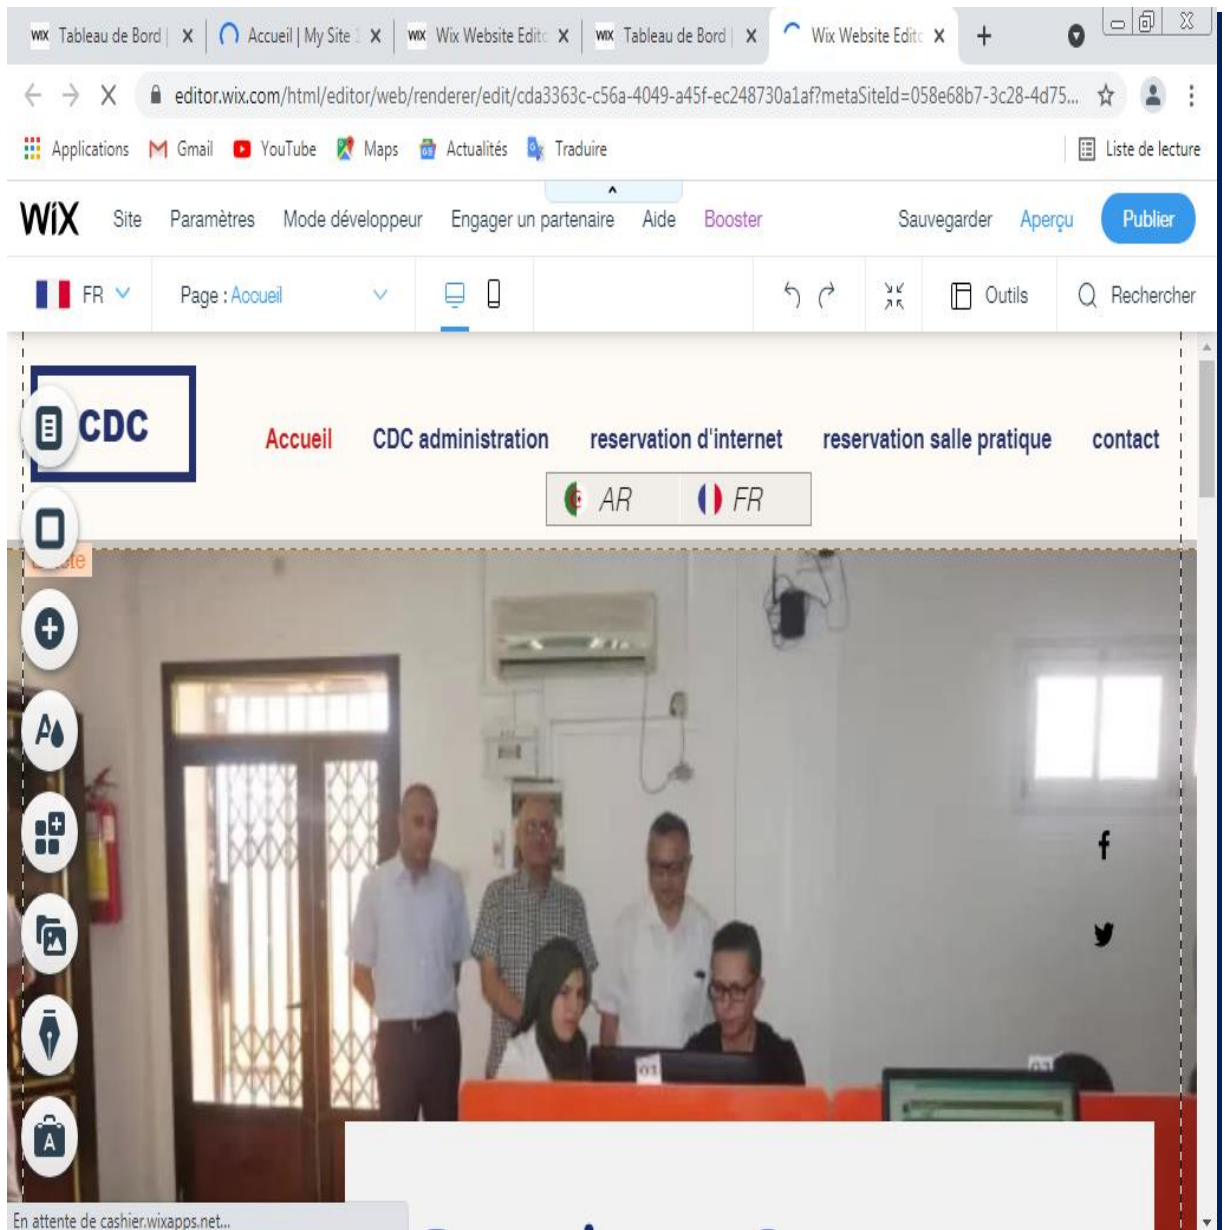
Tableau de Bord | X
Accueil | My Site X
Wix Website Edito X
Tableau de Bord | X
Wix Website Edito X
+

editor.wix.com/html/editor/web/renderer/edit/cda3363c-c56a-4049-a45f-ec248730a1af?metaSiteId=058e68b7-3c28-4d75...

Applications Gmail YouTube Maps Actualités Traduire
Liste de lecture

WiX Site Paramètres Mode développeur Engager un partenaire Aide Booster
Sauvegarder Aperçu Publier

FR
Page : Accueil
Outils
Rechercher

CDC
Accueil CDC administration reservation d'internet reservation salle pratique contact
AR FR

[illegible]te

f

En attente de cashier.wixapps.net...